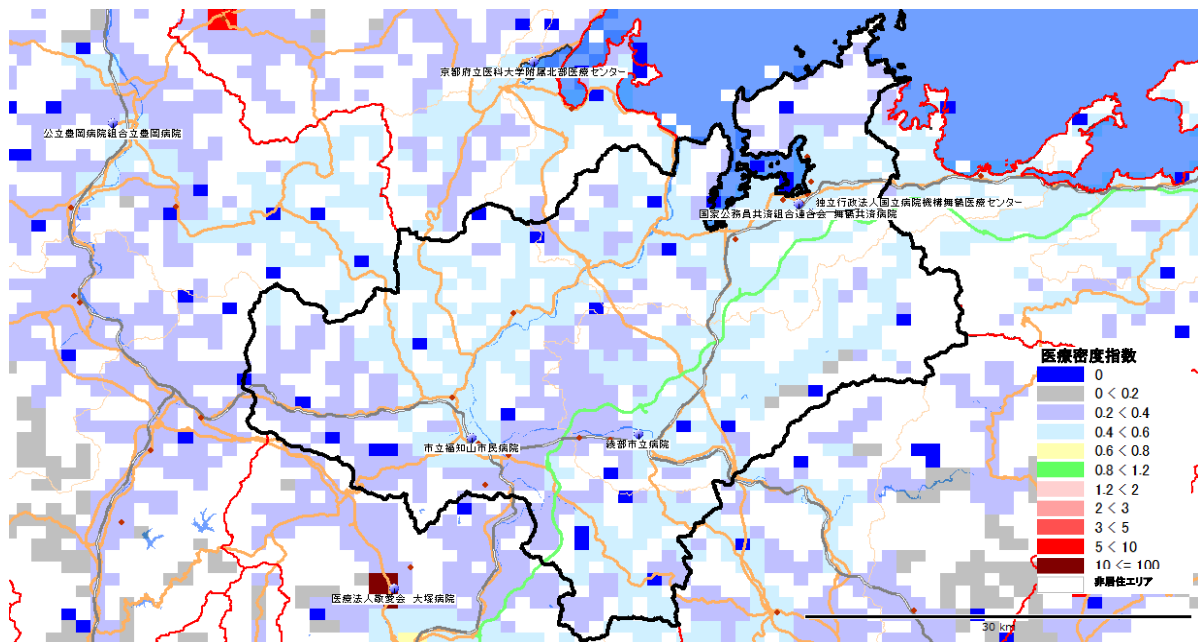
京都府立医科大学附属北部医療センター

公立豊岡病院組合立豊岡病院

独立行政法人国立病院機構舞鶴医療センター

国家公務員共済組合連合会 舞鶴共済病院

市立福知山市民病院

綾部市立病院

医療法人敬愛会 大塚病院

医療密度指数
0
0 < 0.2
0.2 < 0.4
0.4 < 0.6
0.6 < 0.8
0.8 < 1.2
1.2 < 2
2 < 3
3 < 5
5 < 10
10 <= 100
非居住エリア

30 km